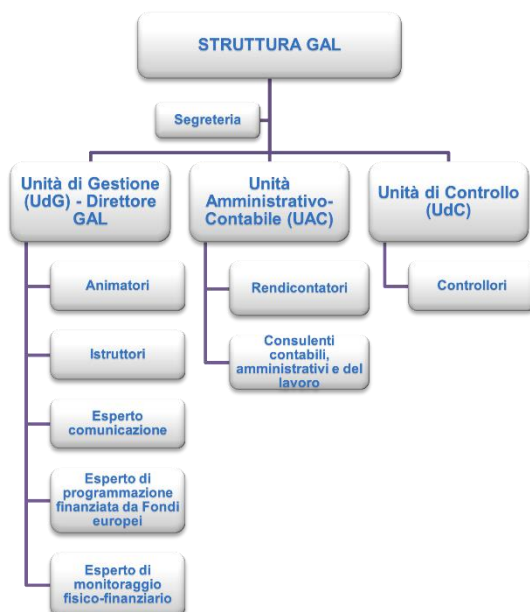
STRUTTURA GAL

Segreteria

Unità di Gestione (UdG) - Direttore GAL

Animatori

Istruttori

Esperto comunicazione

Esperto di programmazione finanziata da Fondi europei

Esperto di monitoraggio fisico-finanziario

Unità Amministrativo-Contabile (UAC)

Rendicontatori

Consulenti contabili, amministrativi e del lavoro

Unità di Controllo (UdC)

Controllori